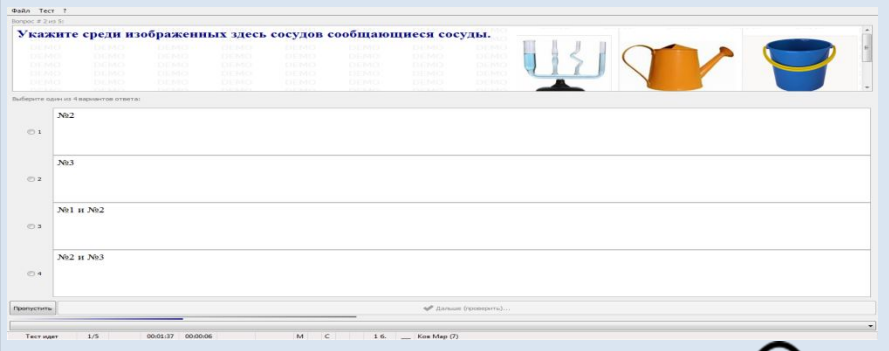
Файл Тест ?

Вопрос # 2 из 5:

Укажите среди изображенных здесь сосудов сообщающиеся сосуды.

Выберите один из 4 вариантов ответа:

1 №2

2 №3

3 №1 и №2

4 №2 и №3

Пропустить

Дальше (проверить)...

Тест идет 1/5 00:01:37 00:00:06 М С 1 б. Кож Мар (7)